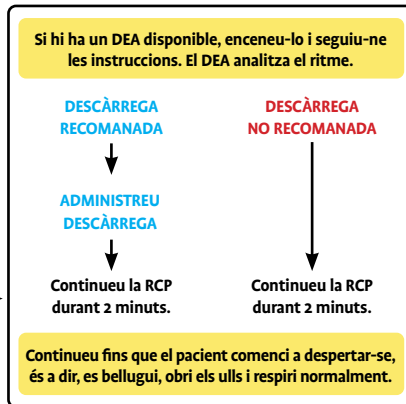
Si hi ha un DEA disponible, enceneu-lo i seguiu-ne les instruccions. El DEA analitza el ritme.

DESCÀRREGA RECOMANADA

ADMINISTREU DESCÀRREGA

Continueu la RCP durant 2 minuts.

DESCÀRREGA NO RECOMANADA

Continueu la RCP durant 2 minuts.

Continueu fins que el pacient comenci a despertar-se, és a dir, es bellugui, obri els ulls i respiri normalment.